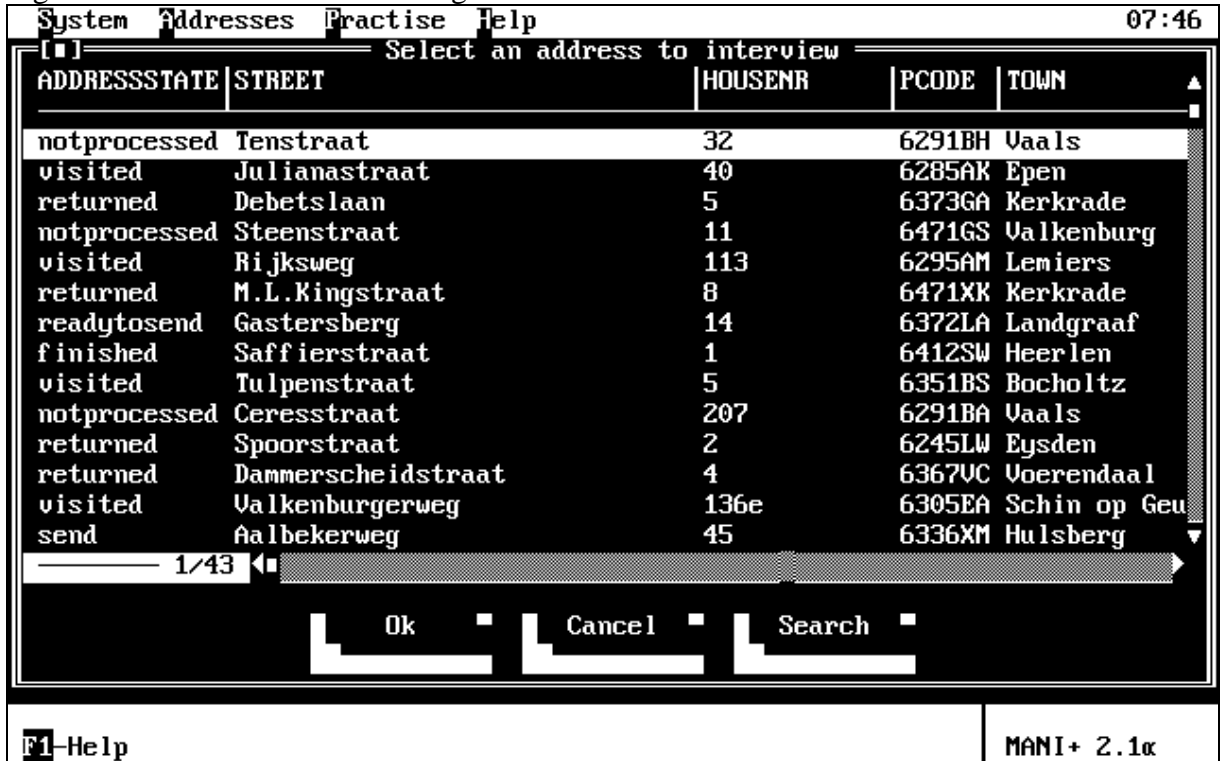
System Addresses Practise Help 07:46

[■] Select an address to interview

| ADDRESSSTATE | STREET | HOUSENR | PCODE | TOWN |
|---|---|---|---|---|
| notprocessed | Tenstraat | 32 | 6291BH | Vaals |
| visited | Julianastraat | 40 | 6285AK | Epen |
| returned | Debetslaan | 5 | 6373GA | Kerkrade |
| notprocessed | Steenstraat | 11 | 6471GS | Valkenburg |
| visited | Rijksweg | 113 | 6295AM | Lemiers |
| returned | M.L.Kingstraat | 8 | 6471XK | Kerkrade |
| readytosend | Gastersberg | 14 | 6372LA | Landgraaf |
| finished | Saffierstraat | 1 | 6412SW | Heerlen |
| visited | Tulpenstraat | 5 | 6351BS | Bocholtz |
| notprocessed | Ceresstraat | 207 | 6291BA | Vaals |
| returned | Spoorstraat | 2 | 6245LW | Eysden |
| returned | Dammerscheidstraat | 4 | 6367VC | Voerendaal |
| visited | Valkenburgerweg | 136e | 6305EA | Schin op Geu |
| send | Aalbekerweg | 45 | 6336XM | Hulsberg |

1/43

Ok Cancel Search

F1-Help

MANI+ 2.1α